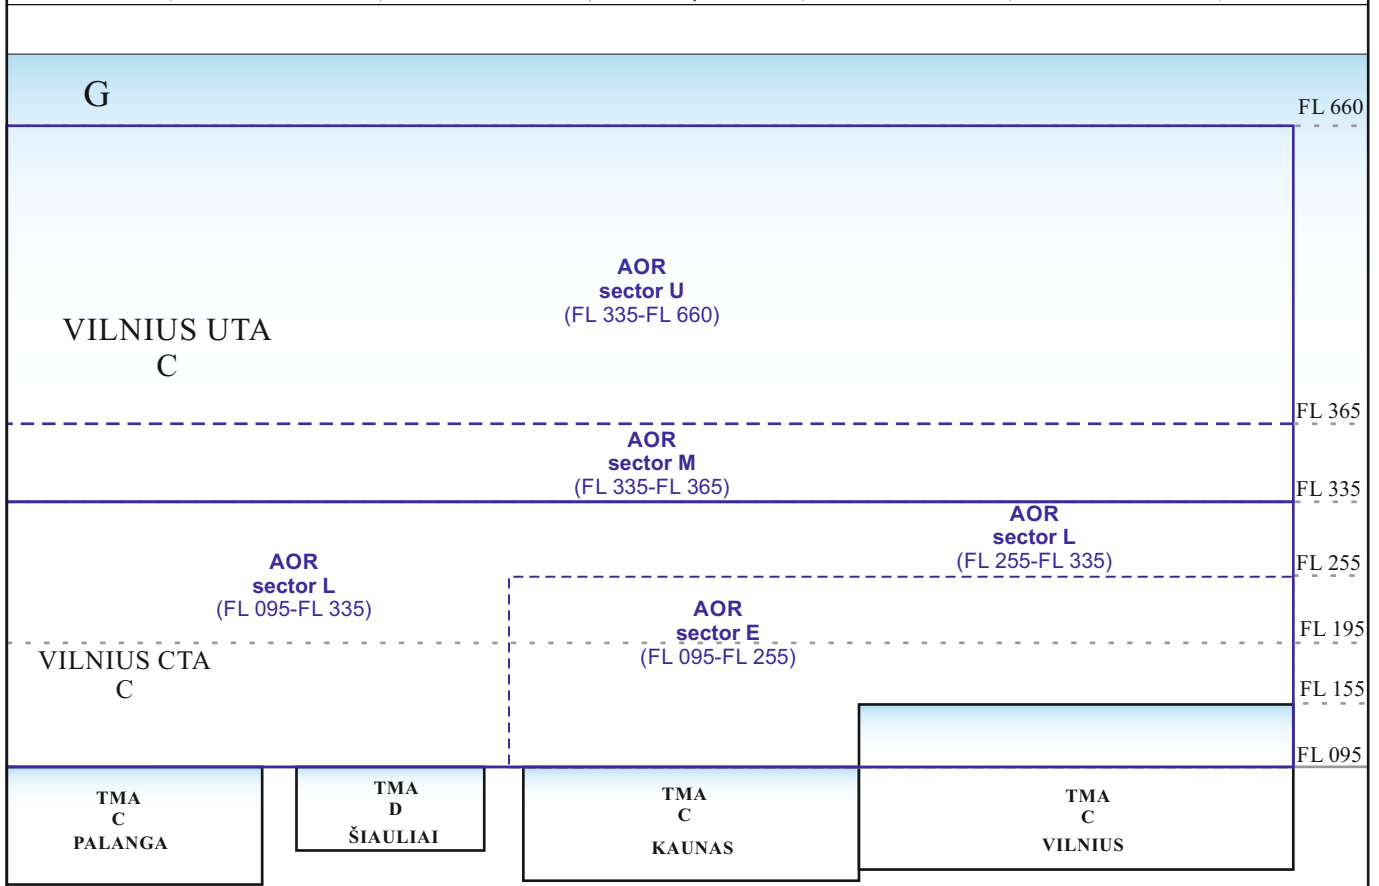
G

FL 660

AOR
sector U
(FL 335-FL 660)

VILNIUS UTA
C

FL 365

AOR
sector M
(FL 335-FL 365)

FL 335

AOR
sector L
(FL 255-FL 335)

AOR
sector L
(FL 095-FL 335)

FL 255

AOR
sector E
(FL 095-FL 255)

FL 195

VILNIUS CTA
C

FL 155

FL 095

TMA
C
PALANGA

TMA
D
ŠIAULIAI

TMA
C
KAUNAS

TMA
C
VILNIUS